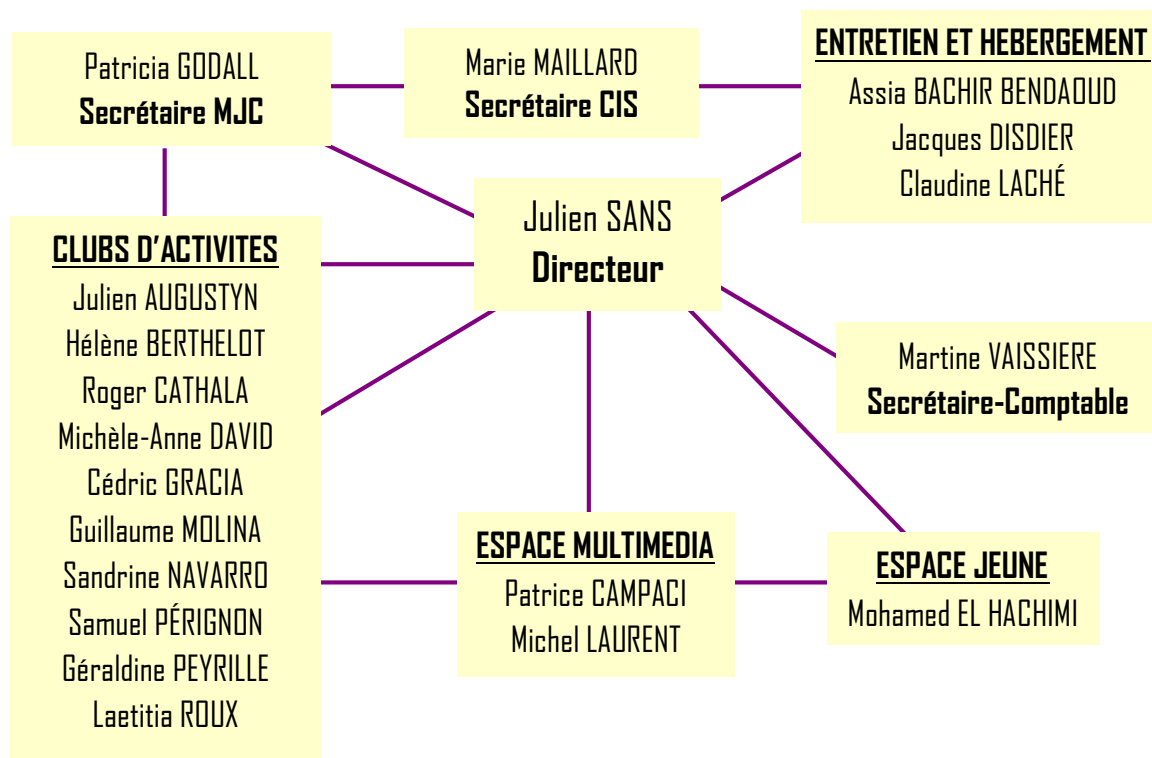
Patricia GODALL
**Secrétaire MJC**

Marie MAILLARD
**Secrétaire CIS**

**ENTRETIEN ET HEBERGEMENT**
Assia BACHIR BENDAOUD
Jacques DISDIER
Claudine LACHÉ

Julien SANS
**Directeur**

**CLUBS D'ACTIVITES**
Julien AUGUSTYN
Hélène BERTHELOT
Roger CATHALA
Michèle-Anne DAVID
Cédric GRACIA
Guillaume MOLINA
Sandrine NAVARRO
Samuel PÉRIGNON
Géraldine PEYRILLE
Laetitia ROUX

Martine VAISSIERE
**Secrétaire-Comptable**

**ESPACE MULTIMEDIA**
Patrice CAMPACI
Michel LAURENT

**ESPACE JEUNE**
Mohamed EL HACHIMI